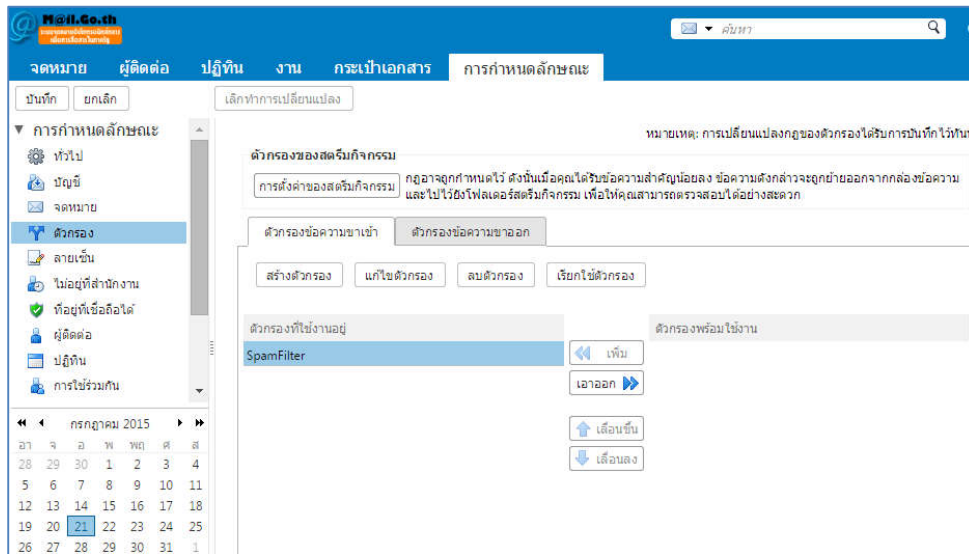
M@il.Go.th
ระบบจดหมายอิเล็กทรอนิกส์กลาง เพื่อการสื่อสารในภาครัฐ

ค้นหา

จดหมาย ผู้ติดต่อ ปฏิทิน งาน กระเป๋าเอกสาร การกำหนดลักษณะ

บันทึก ยกเลิก เลิกทำการเปลี่ยนแปลง

▼ การกำหนดลักษณะ
ทั่วไป
บัญชี
จดหมาย
ตัวกรอง
ลายเซ็น
ไม่อยู่ที่สำนักงาน
ที่อยู่ที่เชื่อถือได้
ผู้ติดต่อ
ปฏิทิน
การใช้ร่วมกัน

กรกฎาคม 2015

| อา | จ | อ | พ | พฤ | ศ | ส |
|---|---|---|---|---|---|---|
| 28 | 29 | 30 | 1 | 2 | 3 | 4 |
| 5 | 6 | 7 | 8 | 9 | 10 | 11 |
| 12 | 13 | 14 | 15 | 16 | 17 | 18 |
| 19 | 20 | 21 | 22 | 23 | 24 | 25 |
| 26 | 27 | 28 | 29 | 30 | 31 | 1 |

หมายเหตุ: การเปลี่ยนแปลงกฎของตัวกรองได้รับการบันทึกไว้ทัน

ตัวกรองของสตรีมกิจกรรม
การตั้งค่าของสตรีมกิจกรรม
กฎอาจถูกกำหนดไว้ ดังนั้นเมื่อคุณได้รับข้อความสำคัญน้อยลง ข้อความดังกล่าวจะถูกย้ายออกจากกล่องข้อความและไปไว้ยังโฟลเดอร์สตรีมกิจกรรม เพื่อให้คุณสามารถตรวจสอบได้อย่างสะดวก

ตัวกรองข้อความขาเข้า ตัวกรองข้อความขาออก

สร้างตัวกรอง แก้ไขตัวกรอง ลบตัวกรอง เรียกใช้ตัวกรอง

ตัวกรองที่ใช้งานอยู่
SpamFilter

เพิ่ม
เอาออก
เลื่อนขึ้น
เลื่อนลง

ตัวกรองพร้อมใช้งาน